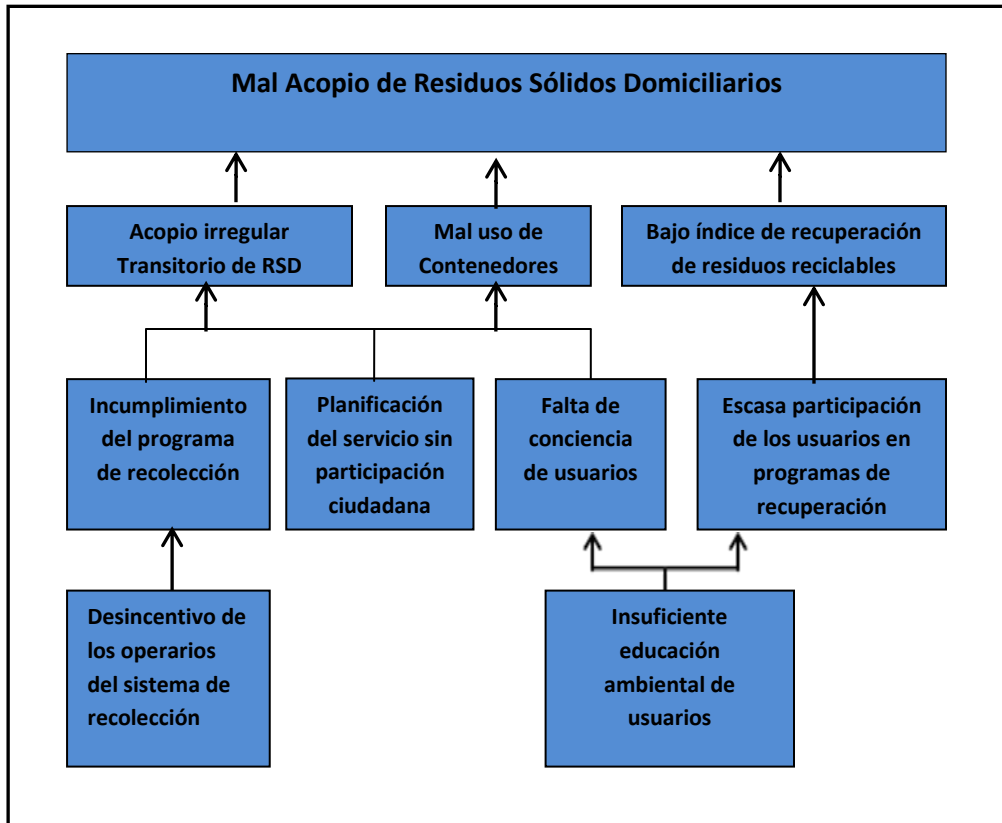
Mal Acopio de Residuos Sólidos Domiciliarios

Acopio irregular Transitorio de RSD

Mal uso de Contenedores

Bajo índice de recuperación de residuos reciclables

Incumplimiento del programa de recolección

Planificación del servicio sin participación ciudadana

Falta de conciencia de usuarios

Escasa participación de los usuarios en programas de recuperación

Desincentivo de los operarios del sistema de recolección

Insuficiente educación ambiental de usuarios